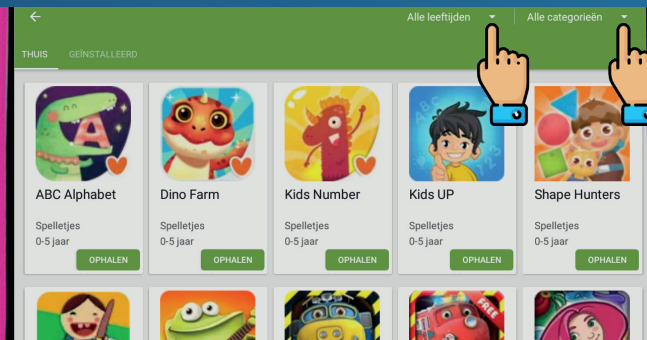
Alle leeftijden ▾ Alle categorieën ▾

THUIS GEÏNSTALLEERD

ABC Alphabet
Spelletjes
0-5 jaar
OPHALEN

Dino Farm
Spelletjes
0-5 jaar
OPHALEN

Kids Number
Spelletjes
0-5 jaar
OPHALEN

Kids UP
Spelletjes
0-5 jaar
OPHALEN

Shape Hunters
Spelletjes
0-5 jaar
OPHALEN

FREE